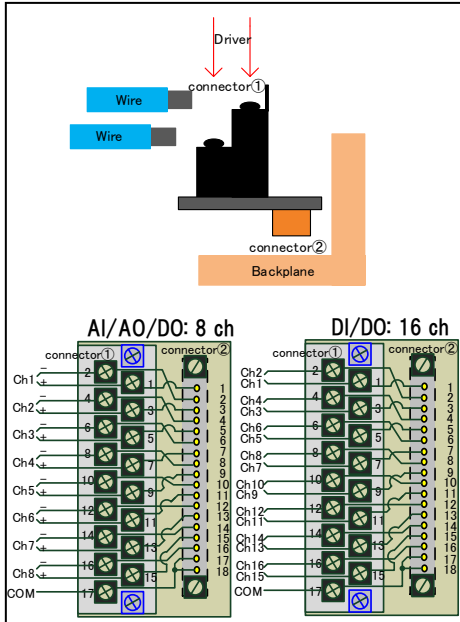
Driver

connector①

Wire

Wire

connector②

Backplane

AI/AO/DO: 8 ch

connector①

connector②

Ch1 − +

2

1

Ch2 − +

4

3

Ch3 − +

6

5

Ch4 − +

8

7

Ch5 − +

10

9

Ch6 − +

12

11

Ch7 − +

14

13

Ch8 − +

16

15

COM

17

1 2 3 4 5 6 7 8 9 10 11 12 13 14 15 16 17 18

DI/DO: 16 ch

connector①

connector②

Ch2

Ch1

2

1

Ch4

Ch3

4

3

Ch6

Ch5

6

5

Ch8

Ch7

8

7

Ch10

Ch9

10

9

Ch12

Ch11

12

11

Ch14

Ch13

14

13

Ch16

Ch15

16

15

COM

17

1 2 3 4 5 6 7 8 9 10 11 12 13 14 15 16 17 18